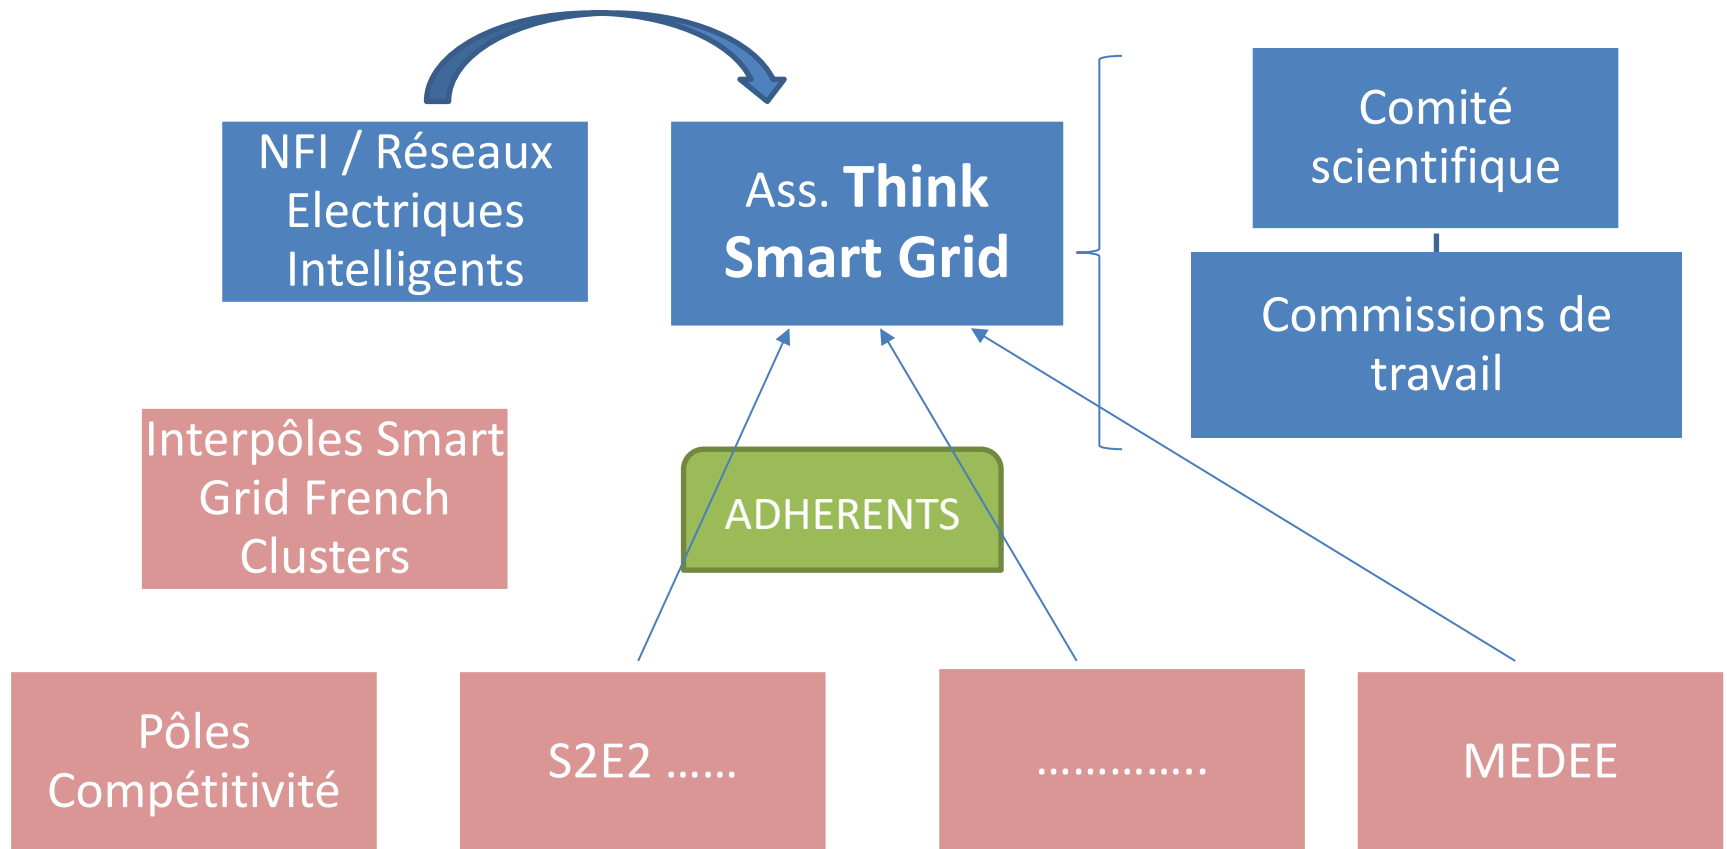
NFI / Réseaux Electriques Intelligents

Ass. Think Smart Grid

Comité scientifique

Commissions de travail

Interpôles Smart Grid French Clusters

ADHERENTS

Pôles Compétitivité

S2E2 ……

…………..

MEDEE